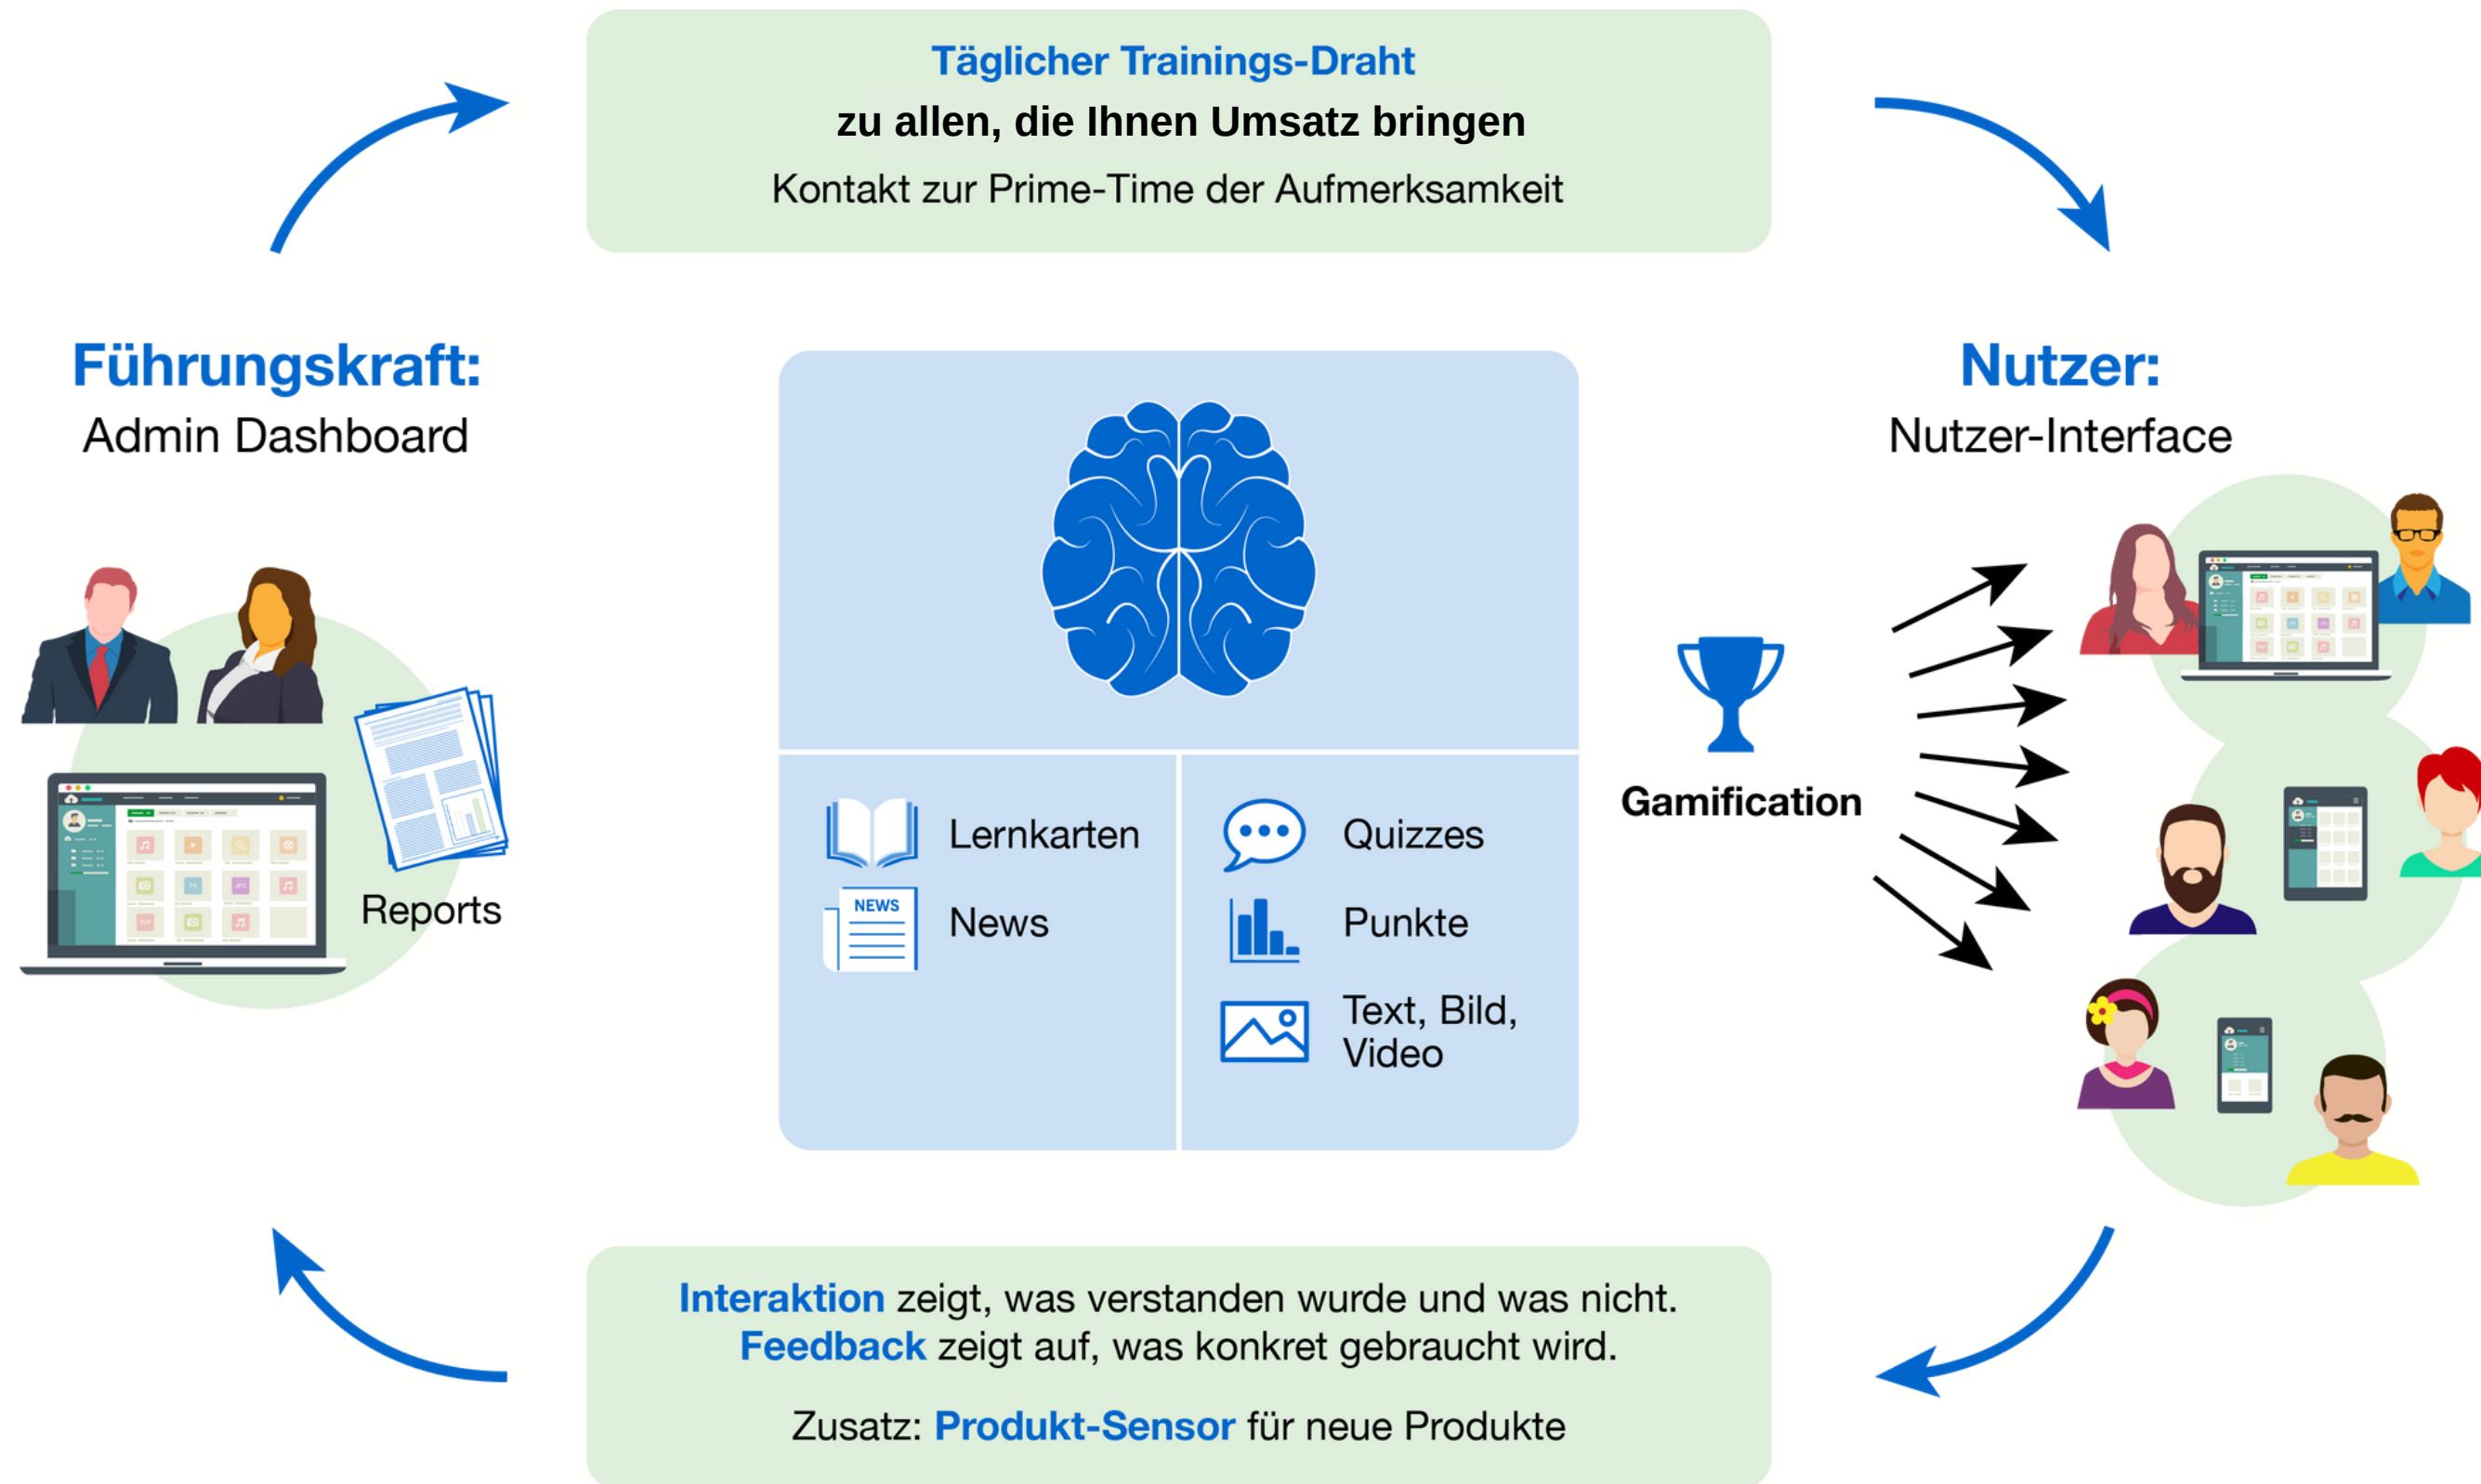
Täglicher Trainings-Draht
zu allen, die Ihnen Umsatz bringen
Kontakt zur Prime-Time der Aufmerksamkeit

Führungskraft:
Admin Dashboard

Reports

Lernkarten
NEWS
News

Quizzes
Punkte
Text, Bild, Video

Gamification

Nutzer:
Nutzer-Interface

Interaktion zeigt, was verstanden wurde und was nicht.
Feedback zeigt auf, was konkret gebraucht wird.

Zusatz: Produkt-Sensor für neue Produkte